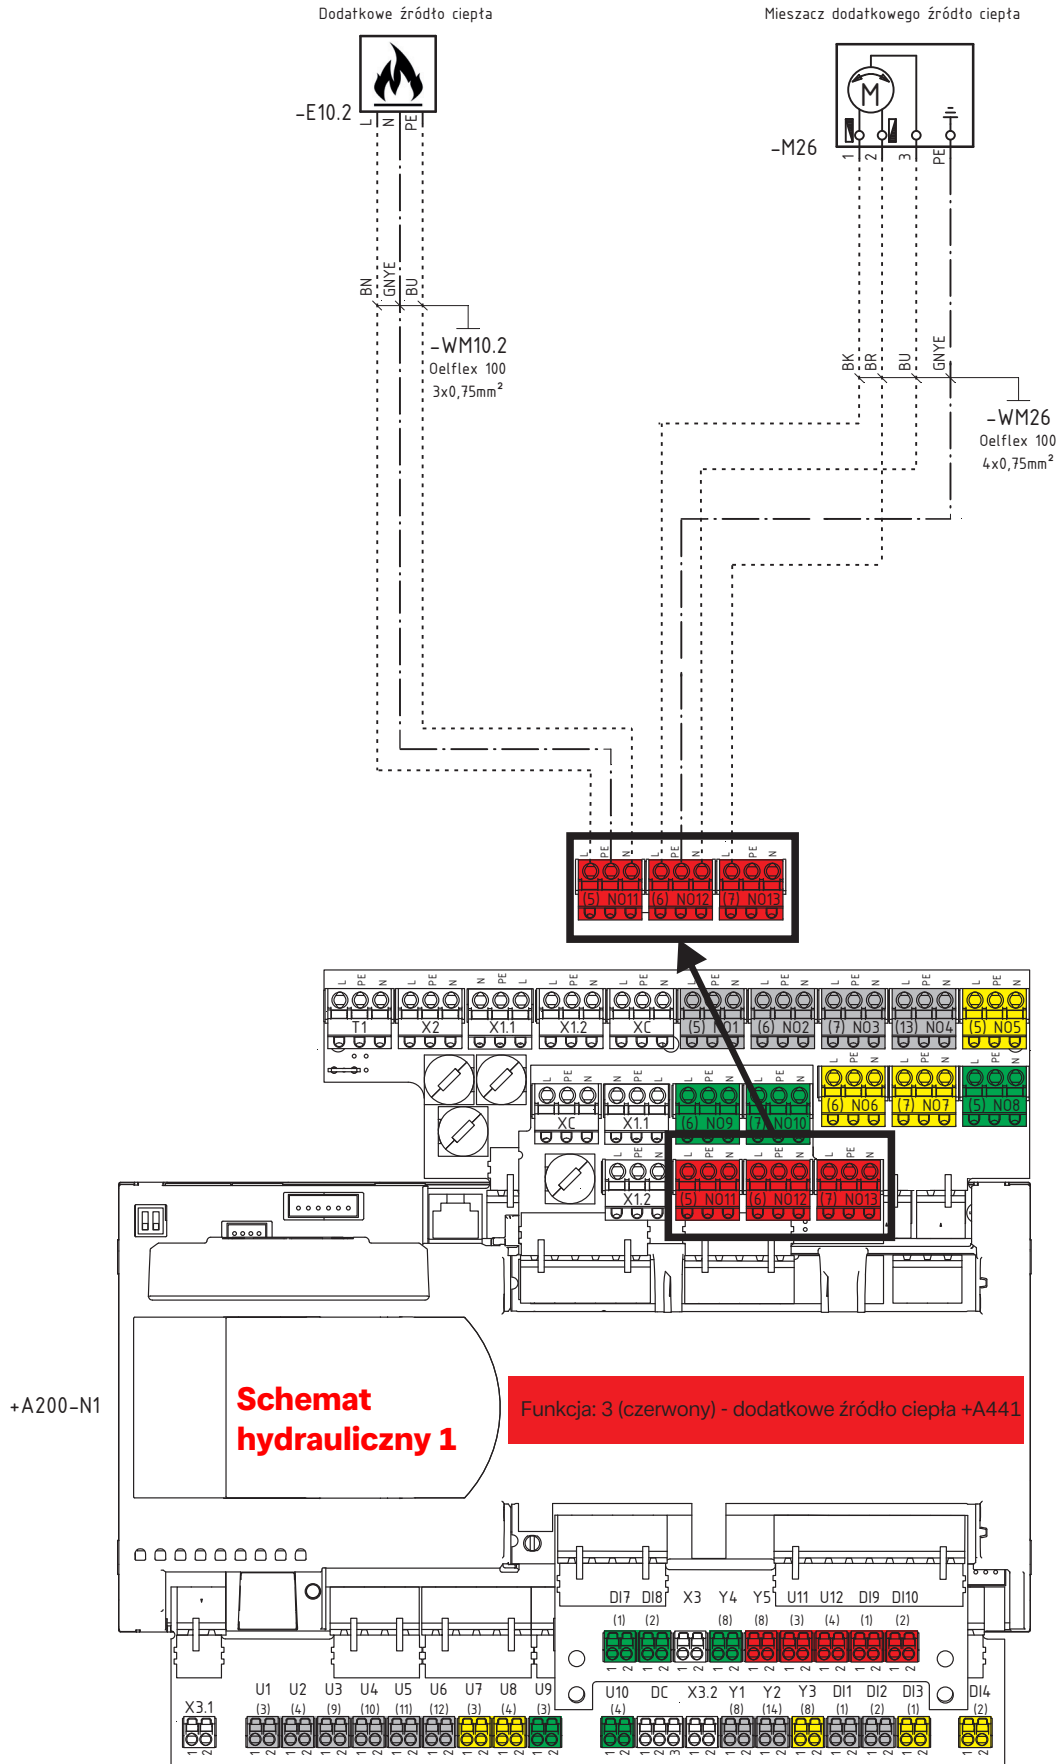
Dodatkowe źródło ciepła

Mieszacz dodatkowego źródło ciepła

-E10.2
L N PE

-M26
M
1 2 3 PE

BN GNYE BU
-WM10.2
Oelflex 100
3x0,75mm²

BK BR BU GNYE
-WM26
Oelflex 100
4x0,75mm²

L PE N L PE N L PE N
(5) NO11 (6) NO12 (7) NO13

T1 X2 X1.1 X1.2 XC (5) NO1 (6) NO2 (7) NO3 (13) NO4 (5) NO5
(6) NO6 (7) NO7 (5) NO8
XC X1.1 (6) NO9 (7) NO10
X1.2 (5) NO11 (6) NO12 (7) NO13

+A200-N1

Schemat hydrauliczny 1

Funkcja: 3 (czerwony) - dodatkowe źródło ciepła +A441

DI7 DI8 X3 Y4 Y5 U11 U12 DI9 DI10
(1) (2) (8) (8) (3) (4) (1) (2)

X3.1 U1 U2 U3 U4 U5 U6 U7 U8 U9
(3) (4) (9) (10) (11) (12) (3) (4) (3)

U10 DC X3.2 Y1 Y2 Y3 DI1 DI2 DI3 DI4
(4) (8) (14) (8) (1) (2) (1) (2)